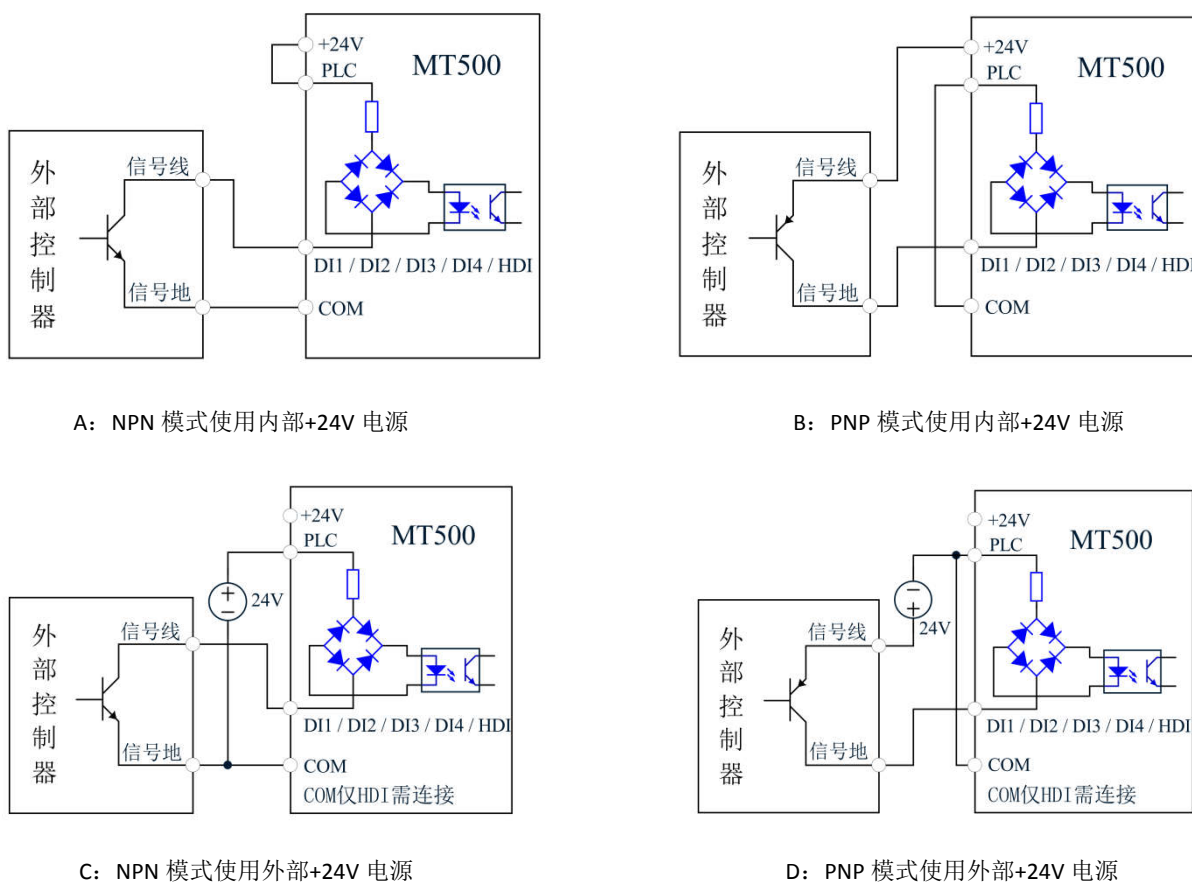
+24V
PLC
MT500
外部控制器
信号线
信号地
DI1 / DI2 / DI3 / DI4 / HDI
COM

A：NPN 模式使用内部+24V 电源

+24V
PLC
MT500
外部控制器
信号线
信号地
DI1 / DI2 / DI3 / DI4 / HDI
COM

B：PNP 模式使用内部+24V 电源

+24V
PLC
MT500
24V
外部控制器
信号线
信号地
DI1 / DI2 / DI3 / DI4 / HDI
COM
COM仅HDI需连接

C：NPN 模式使用外部+24V 电源

+24V
PLC
MT500
24V
外部控制器
信号线
信号地
DI1 / DI2 / DI3 / DI4 / HDI
COM
COM仅HDI需连接

D：PNP 模式使用外部+24V 电源